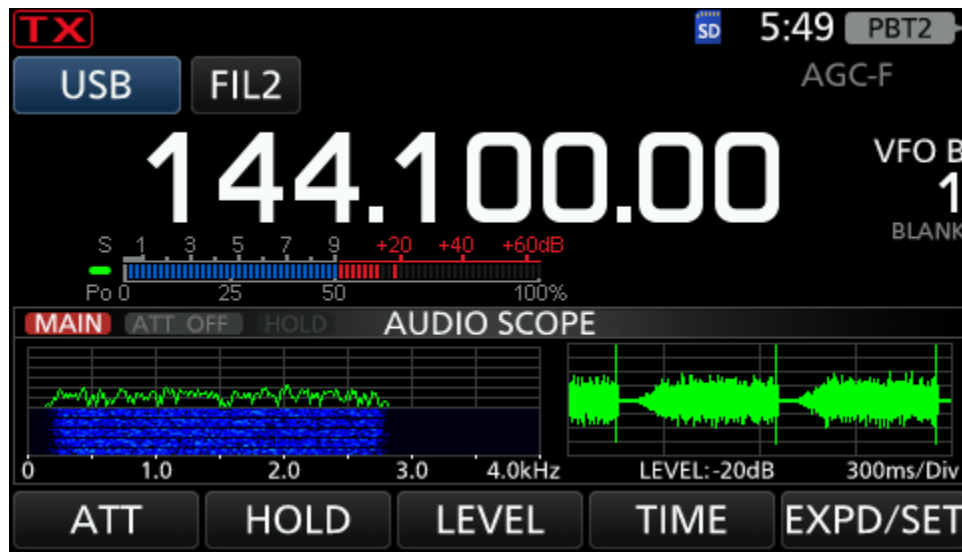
TX
SD 5:49 PBT2
USB FIL2
AGC-F
144.100.00
VFO B
1
BLANK
S 1 3 5 7 9 +20 +40 +60dB
Po 0 25 50 100%
MAIN ATT OFF HOLD AUDIO SCOPE
0 1.0 2.0 3.0 4.0kHz
LEVEL: -20dB 300ms/Div
ATT HOLD LEVEL TIME EXPD/SET